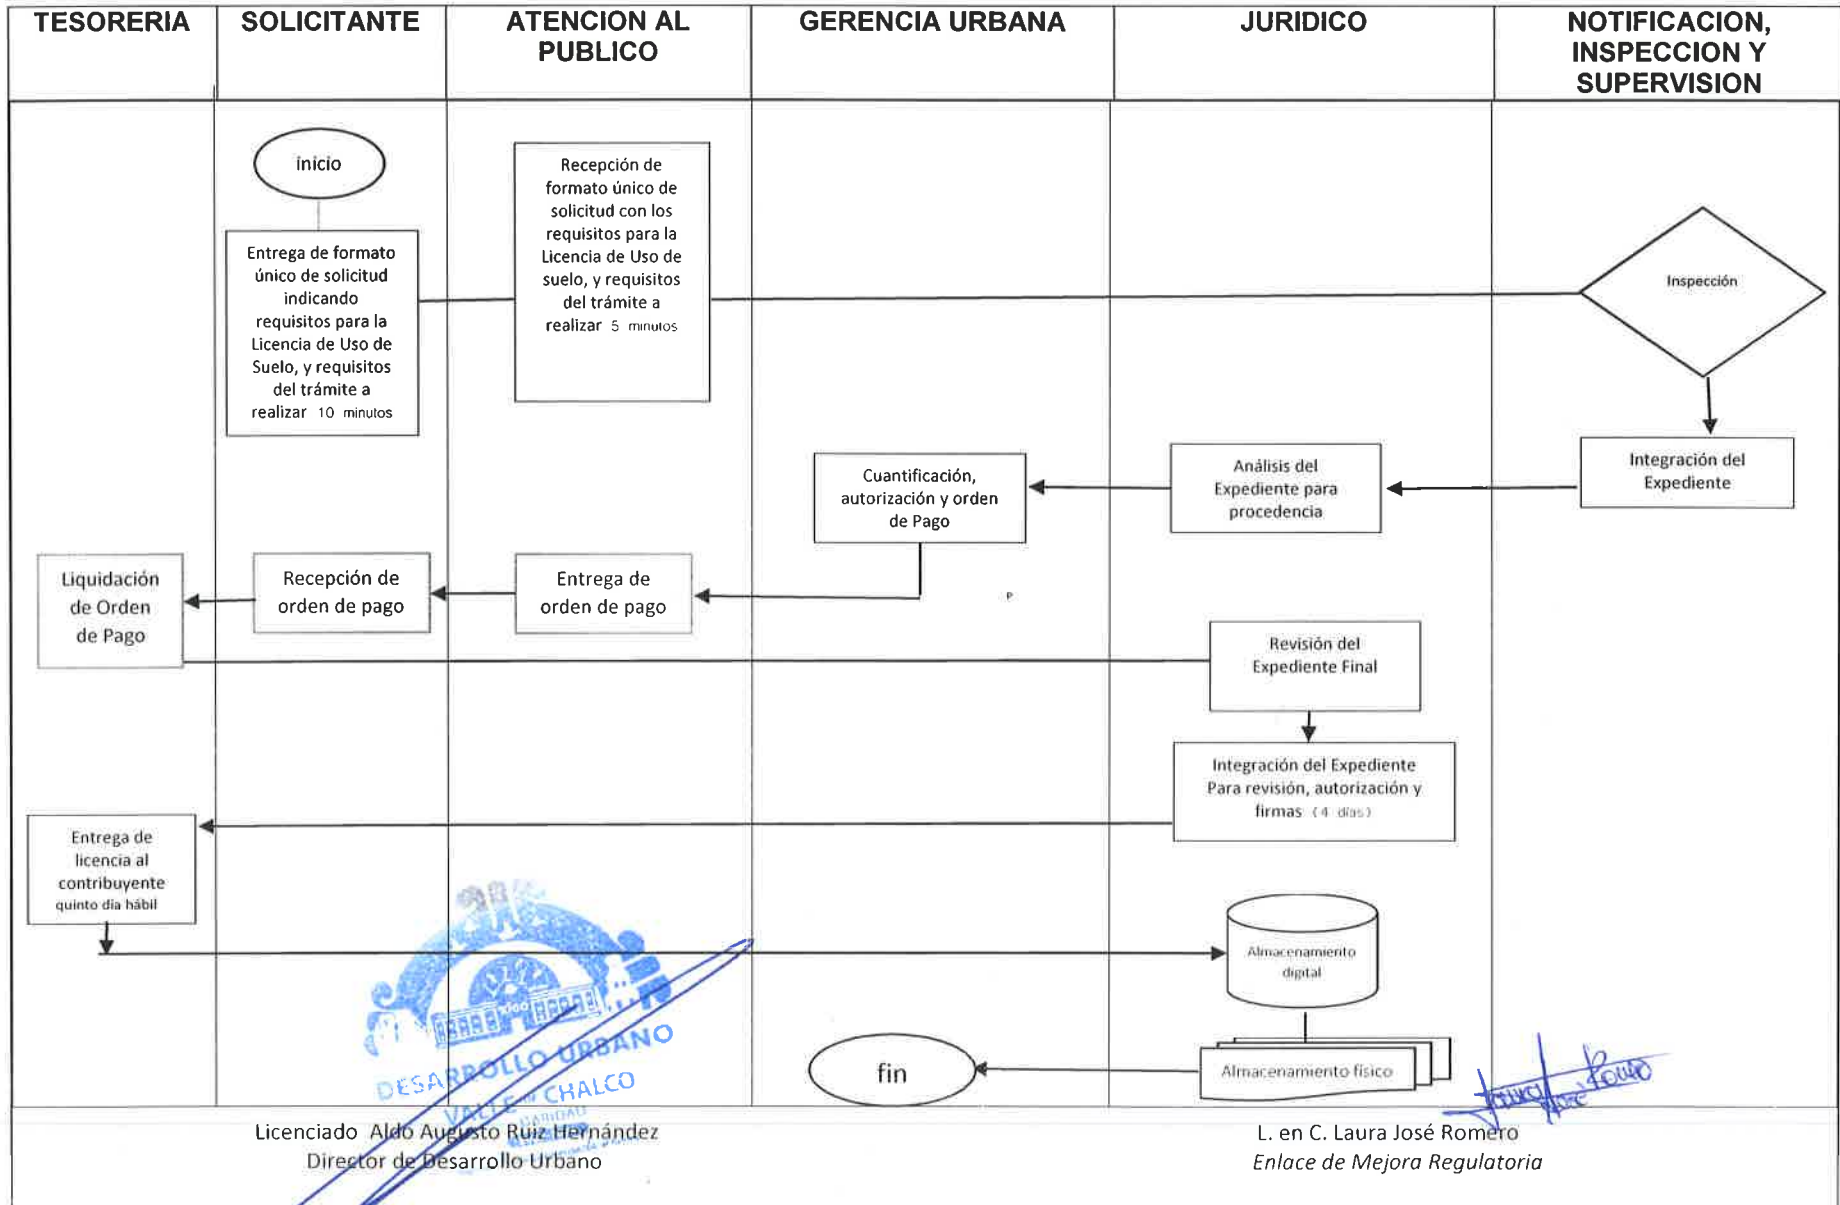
TESORERIA

SOLICITANTE

ATENCION AL PUBLICO

GERENCIA URBANA

JURIDICO

NOTIFICACION, INSPECCION Y SUPERVISION

inicio

Entrega de formato único de solicitud indicando requisitos para la Licencia de Uso de Suelo, y requisitos del trámite a realizar 10 minutos

Recepción de formato único de solicitud con los requisitos para la Licencia de Uso de suelo, y requisitos del trámite a realizar 5 minutos

Inspección

Integración del Expediente

Análisis del Expediente para procedencia

Cuantificación, autorización y orden de Pago

Liquidación de Orden de Pago

Recepción de orden de pago

Entrega de orden de pago

Revisión del Expediente Final

Integración del Expediente Para revisión, autorización y firmas (4 días)

Entrega de licencia al contribuyente quinto día hábil

Almacenamiento digital

Almacenamiento físico

fin

DESARROLLO URBANO
VALLE DE CHALCO
SOLIDARIDAD

Licenciado Aldo Augusto Ruiz Hernández
Director de Desarrollo Urbano

L. en C. Laura José Romero
Enlace de Mejora Regulatoria